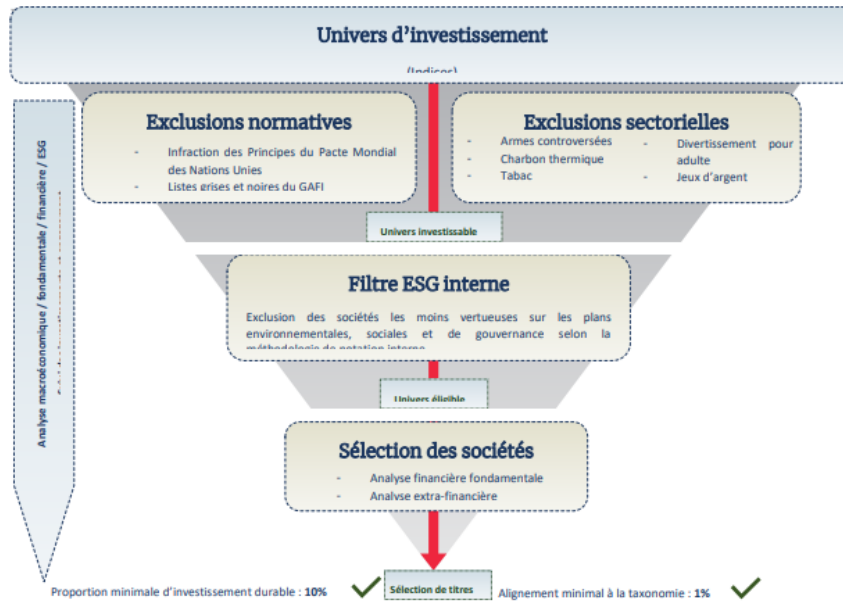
Univers d'investissement

(Indices)

Analyse macroéconomique / fondamentale / financière / ESG

Exclusions normatives

- Infraction des Principes du Pacte Mondial des Nations Unies
- Listes grises et noires du GAFI

Exclusions sectorielles

- Armes controversées
- Charbon thermique
- Tabac
- Divertissement pour adulte
- Jeux d'argent

Univers investissable

Filtre ESG interne

Exclusion des sociétés les moins vertueuses sur les plans environnementales, sociales et de gouvernance selon la méthodologie de notation interne

Univers éligible

Sélection des sociétés

- Analyse financière fondamentale
- Analyse extra-financière

Proportion minimale d'investissement durable : 10%

Sélection de titres

Alignement minimal à la taxonomie : 1%